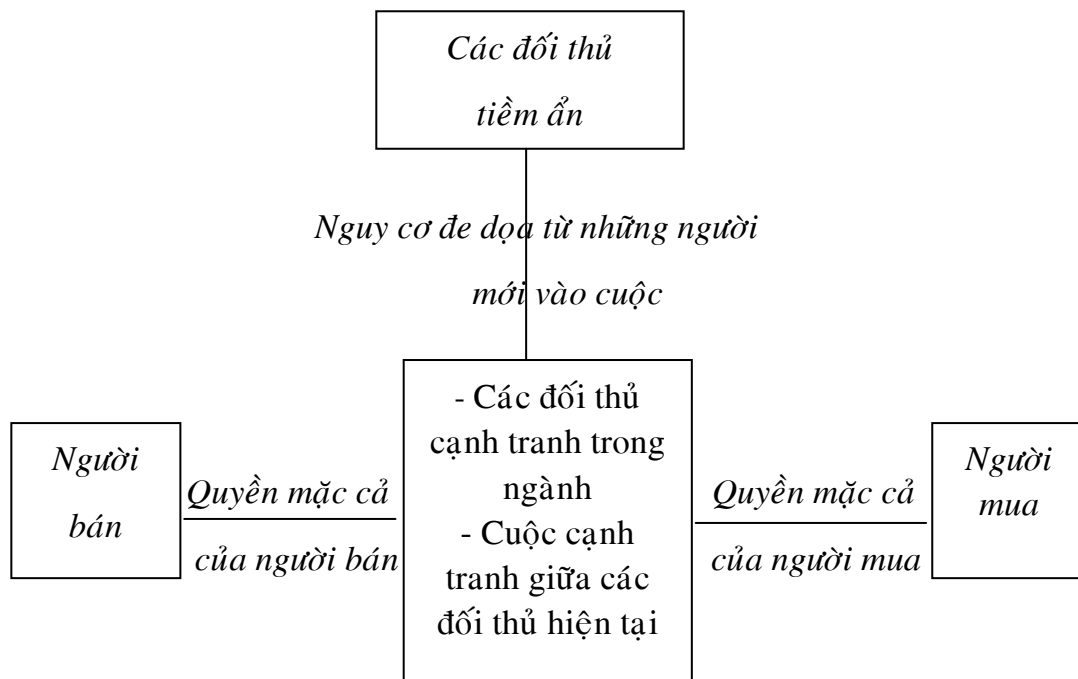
Các đối thủ tiềm ẩn

Nguy cơ đe dọa từ những người mới vào cuộc

Người bán

Quyền mặc cả của người bán

- Các đối thủ cạnh tranh trong ngành
- Cuộc cạnh tranh giữa các đối thủ hiện tại

Quyền mặc cả của người mua

Người mua